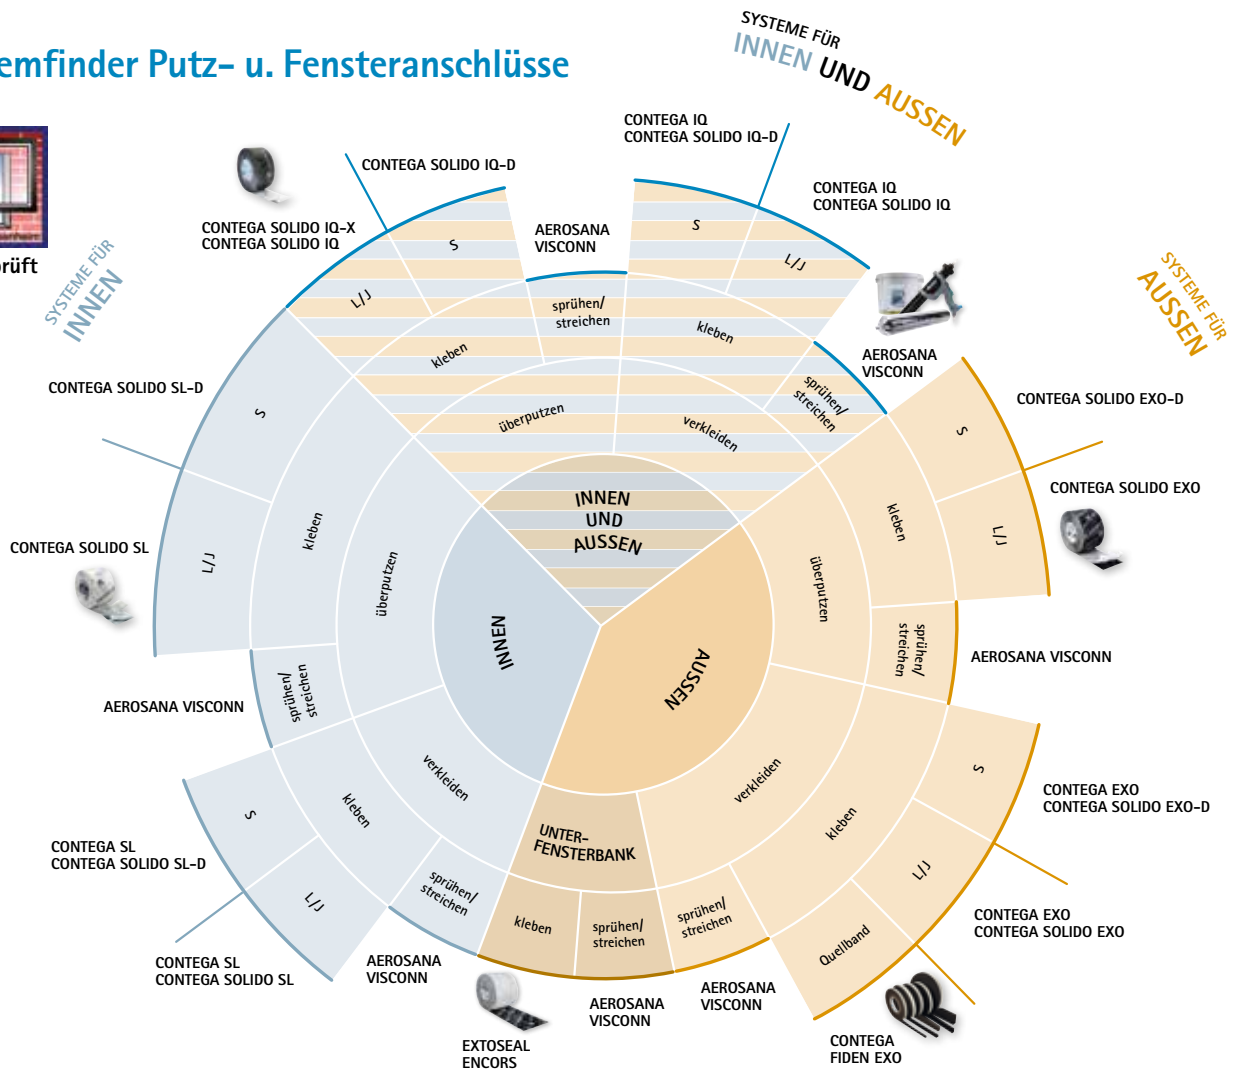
emfinder Putz- u. Fensteranschlüsse

prüft

SYSTEME FÜR INNEN UND AUSSEN

SYSTEME FÜR INNEN

SYSTEME FÜR AUSSEN

CONTEGA SOLIDO IQ-D

CONTEGA IQ
CONTEGA SOLIDO IQ-D

CONTEGA IQ
CONTEGA SOLIDO IQ

CONTEGA SOLIDO IQ-X
CONTEGA SOLIDO IQ

AEROSANA
VISCONN

S

S

L/J

L/J

sprühen/
streichen

kleben

kleben

AEROSANA
VISCONN

sprühen/
streichen

überputzen

verkleiden

CONTEGA SOLIDO SL-D

CONTEGA SOLIDO EXO-D

CONTEGA SOLIDO EXO

S

S

L/J

L/J

kleben

kleben

überputzen

überputzen

CONTEGA SOLIDO SL

INNEN
UND
AUSSEN

INNEN

AUSSEN

sprühen/
streichen

AEROSANA VISCONN

sprühen/
streichen

AEROSANA VISCONN

verkleiden

verkleiden

kleben

kleben

S

S

CONTEGA EXO
CONTEGA SOLIDO EXO-D

UNTER-
FENSTERBANK

CONTEGA SL
CONTEGA SOLIDO SL-D

sprühen/
streichen

L/J

L/J

kleben

sprühen/
streichen

sprühen/
streichen

CONTEGA EXO
CONTEGA SOLIDO EXO

Quellband

CONTEGA SL
CONTEGA SOLIDO SL

AEROSANA
VISCONN

AEROSANA
VISCONN

AEROSANA
VISCONN

EXTOSEAL
ENCORS

CONTEGA
FIDEN EXO